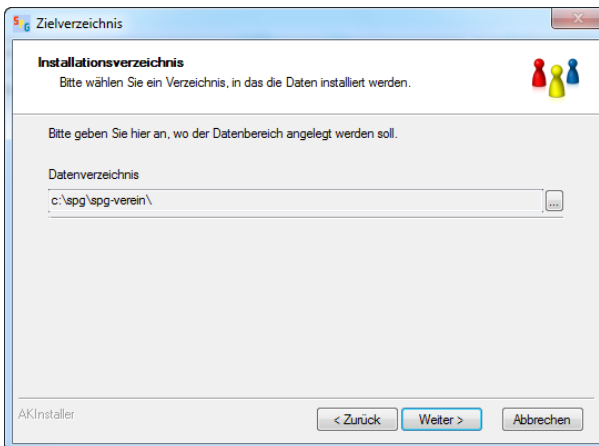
Zielverzeichnis

Installationsverzeichnis
Bitte wählen Sie ein Verzeichnis, in das die Daten installiert werden.

Bitte geben Sie hier an, wo der Datenbereich angelegt werden soll.

Datenverzeichnis
c:\spg\spg-verein\
...

AKInstaller
< Zurück
Weiter >
Abbrechen